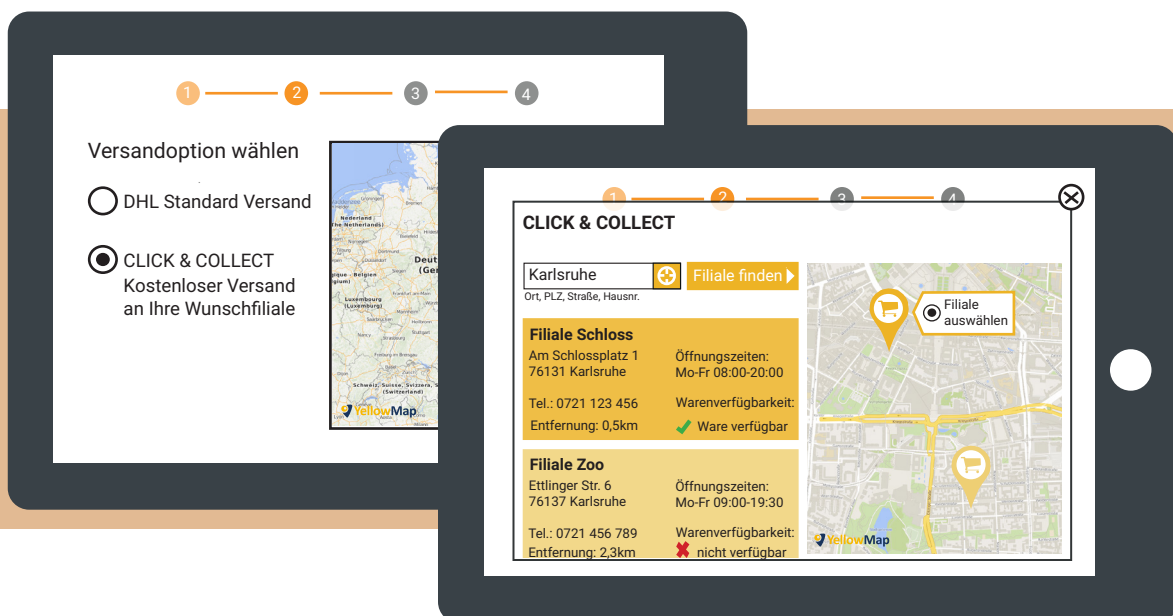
1 2 3 4

Versandoption wählen

DHL Standard Versand

CLICK & COLLECT
Kostenloser Versand an Ihre Wunschfiliale

Nederland (The Netherlands)
Deutsch (Ge
ique - Belgien (Belgium)
Luxembourg (Luxemburg)
Schweiz, Suisse, Svizzera, S (Switzerland)
YellowMap

1 2 3 4

CLICK & COLLECT

Karlsruhe
Filiale finden
Ort, PLZ, Straße, Hausnr.

Filiale auswählen

Filiale Schloss
Am Schlossplatz 1
76131 Karlsruhe
Öffnungszeiten:
Mo-Fr 08:00-20:00
Tel.: 0721 123 456
Warenverfügbarkeit:
Entfernung: 0,5km
Ware verfügbar

Filiale Zoo
Ettlinger Str. 6
76137 Karlsruhe
Öffnungszeiten:
Mo-Fr 09:00-19:30
Tel.: 0721 456 789
Warenverfügbarkeit:
Entfernung: 2,3km
nicht verfügbar

YellowMap